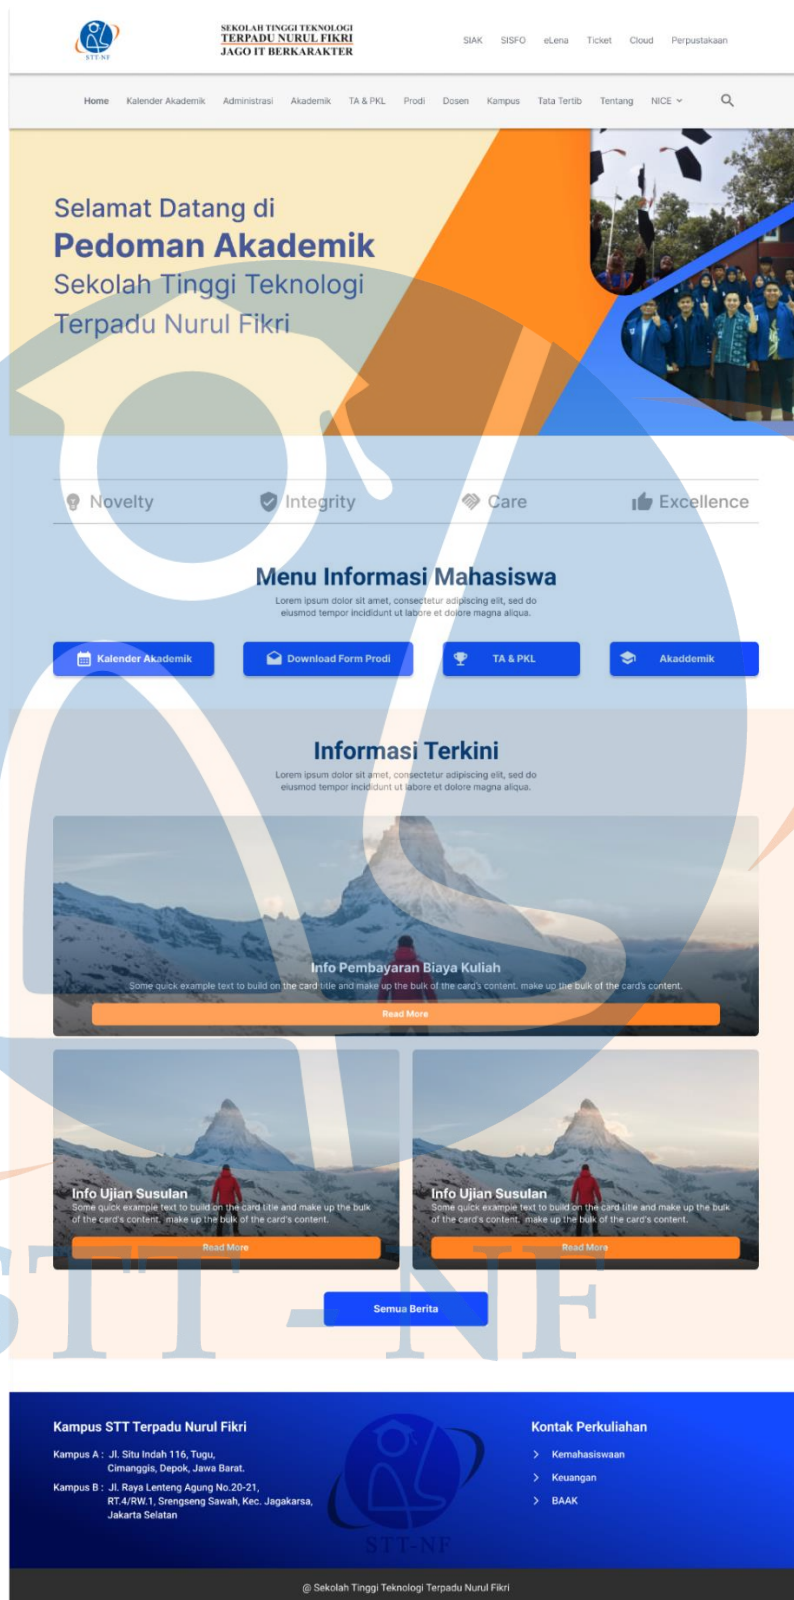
STT-NF

SEKOLAH TINGGI TEKNOLOGI TERPADU NURUL FIKRI JAGO IT BERKARAKTER

SIAK SISFO eLena Ticket Cloud Perpustakaan

Home Kalender Akademik Administrasi Akademik TA & PKL Prodi Dosen Kampus Tata Tertib Tentang NICE

Selamat Datang di
Pedoman Akademik
Sekolah Tinggi Teknologi Terpadu Nurul Fikri

Novelty Integrity Care Excellence

Menu Informasi Mahasiswa

Lorem ipsum dolor sit amet, consectetur adipiscing elit, sed do eiusmod tempor incididunt ut labore et dolore magna aliqua.

Kalender Akademik Download Form Prodi TA & PKL Akaddemik

Informasi Terkini

Lorem ipsum dolor sit amet, consectetur adipiscing elit, sed do eiusmod tempor incididunt ut labore et dolore magna aliqua.

Info Pembayaran Biaya Kuliah

Some quick example text to build on the card title and make up the bulk of the card's content. make up the bulk of the card's content.

Read More

Info Ujian Susulan

Some quick example text to build on the card title and make up the bulk of the card's content. make up the bulk of the card's content.

Read More

Info Ujian Susulan

Some quick example text to build on the card title and make up the bulk of the card's content. make up the bulk of the card's content.

Read More

Semua Berita

STT - NF

Kampus STT Terpadu Nurul Fikri

Kampus A : Jl. Situ Indah 116, Tugu, Cimanggis, Depok, Jawa Barat.

Kampus B : Jl. Raya Lenteng Agung No.20-21, RT.4/RW.1, Srengseng Sawah, Kec. Jagakarsa, Jakarta Selatan

Kontak Perkuliahan

Kemahasiswaan

Keuangan

BAAK

STT-NF

@ Sekolah Tinggi Teknologi Terpadu Nurul Fikri